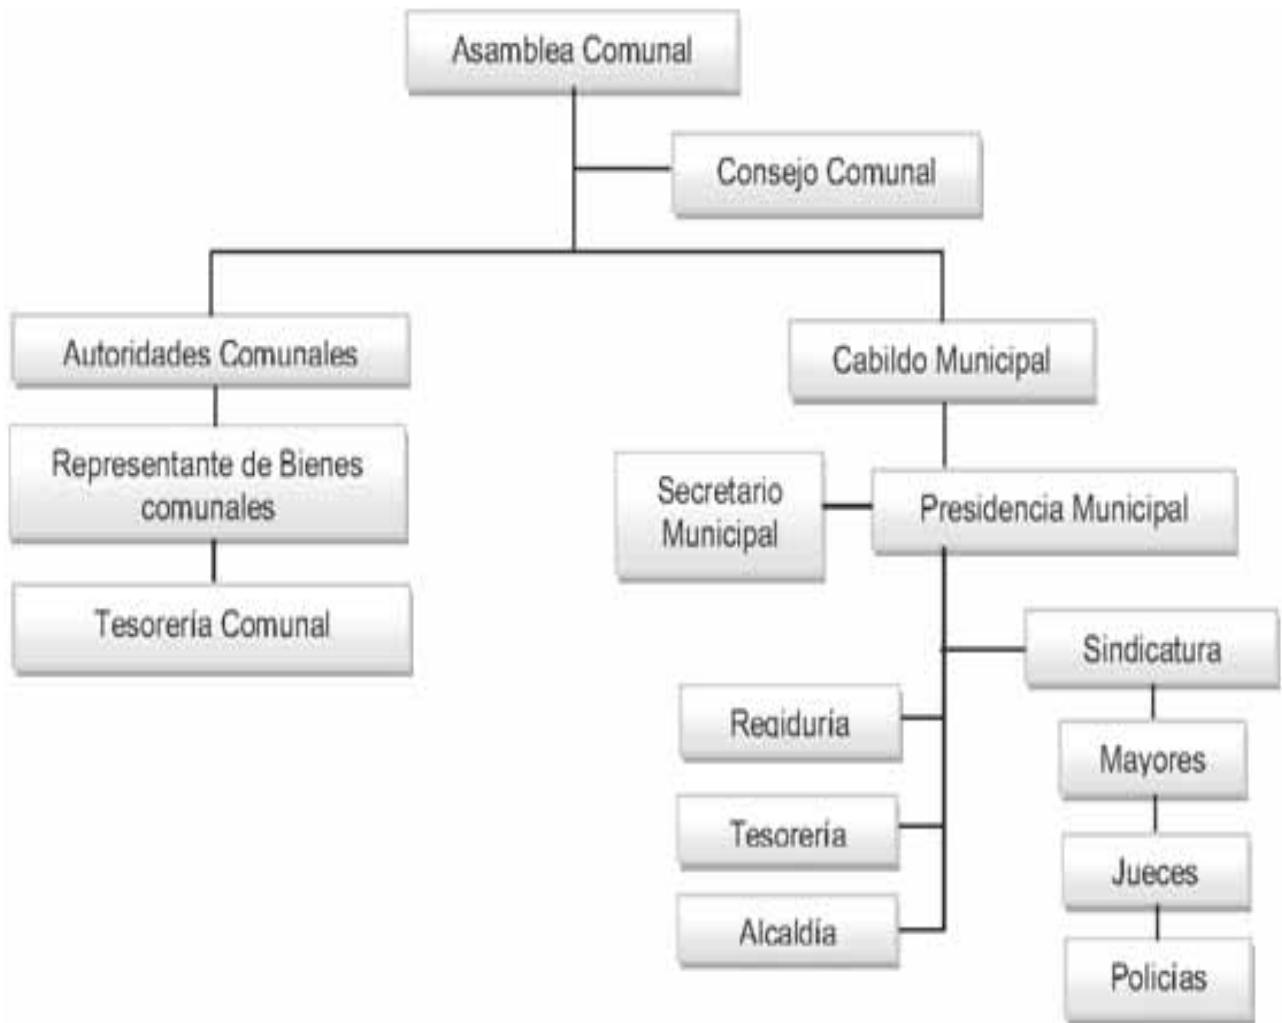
Asamblea Comunal

Consejo Comunal

Autoridades Comunales

Representante de Bienes comunales

Tesorería Comunal

Cabildo Municipal

Secretario Municipal

Presidencia Municipal

Sindicatura

Regiduría

Mayores

Tesorería

Jueces

Alcaldía

Policías